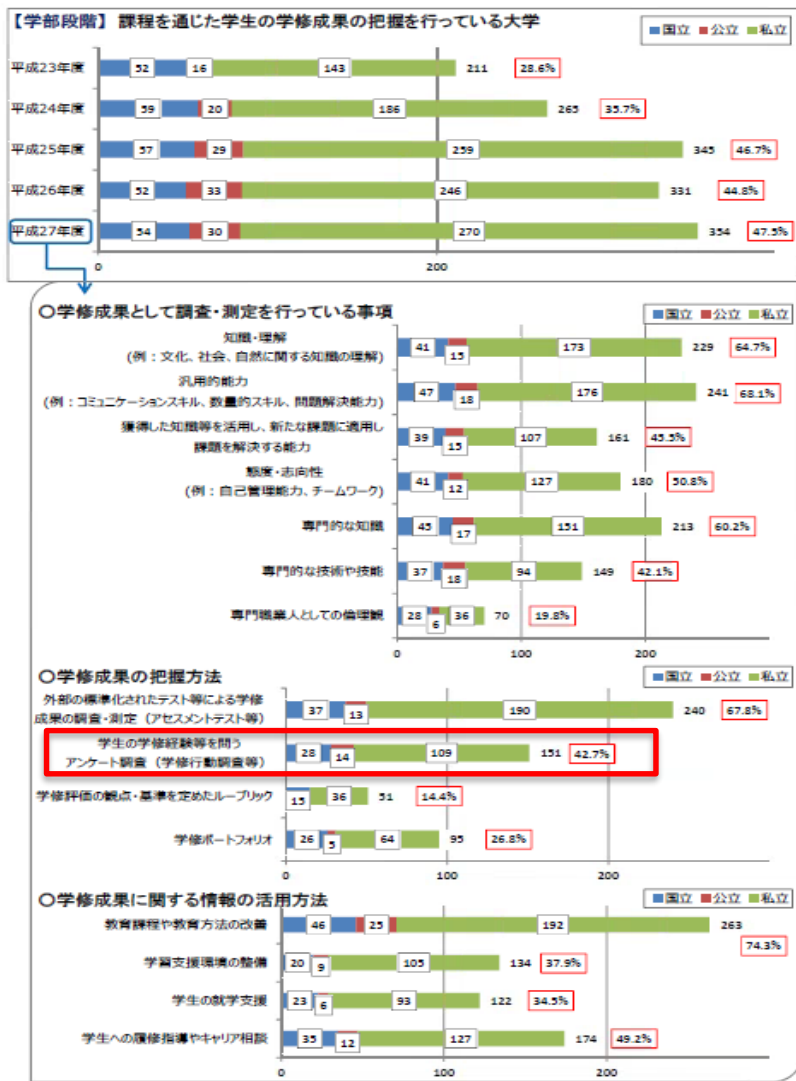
【学部段階】 課程を通じた学生の学修成果の把握を行っている大学

■国立 ■公立 ■私立

| | 国立 | 公立 | 私立 | 計 | 割合 |
|---|---|---|---|---|---|
| 平成23年度 | 52 | 16 | 143 | 211 | 28.6% |
| 平成24年度 | 59 | 20 | 186 | 265 | 35.7% |
| 平成25年度 | 57 | 29 | 259 | 345 | 46.7% |
| 平成26年度 | 52 | 33 | 246 | 331 | 44.8% |
| 平成27年度 | 54 | 30 | 270 | 354 | 47.5% |

0 200

○学修成果として調査・測定を行っている事項

■国立 ■公立 ■私立

| | 国立 | 公立 | 私立 | 計 | 割合 |
|---|---|---|---|---|---|
| 知識・理解（例：文化、社会、自然に関する知識の理解） | 41 | 15 | 173 | 229 | 64.7% |
| 汎用的能力（例：コミュニケーションスキル、数量的スキル、問題解決能力） | 47 | 18 | 176 | 241 | 68.1% |
| 獲得した知識等を活用し、新たな課題に適用し課題を解決する能力 | 39 | 15 | 107 | 161 | 45.5% |
| 態度・志向性（例：自己管理能力、チームワーク） | 41 | 12 | 127 | 180 | 50.8% |
| 専門的な知識 | 45 | 17 | 151 | 213 | 60.2% |
| 専門的な技術や技能 | 37 | 18 | 94 | 149 | 42.1% |
| 専門職業人としての倫理観 | 28 | 6 | 36 | 70 | 19.8% |

0 100 200

○学修成果の把握方法

■国立 ■公立 ■私立

| | 国立 | 公立 | 私立 | 計 | 割合 |
|---|---|---|---|---|---|
| 外部の標準化されたテスト等による学修成果の調査・測定（アセスメントテスト等） | 37 | 13 | 190 | 240 | 67.8% |
| 学生の学修経験等を問うアンケート調査（学修行動調査等） | 28 | 14 | 109 | 151 | 42.7% |
| 学修評価の観点・基準を定めたルーブリック | 15 | | 36 | 51 | 14.4% |
| 学修ポートフォリオ | 26 | 5 | 64 | 95 | 26.8% |

0 100 200

○学修成果に関する情報の活用方法

■国立 ■公立 ■私立

| | 国立 | 公立 | 私立 | 計 | 割合 |
|---|---|---|---|---|---|
| 教育課程や教育方法の改善 | 46 | 25 | 192 | 263 | 74.3% |
| 学習支援環境の整備 | 20 | 9 | 105 | 134 | 37.9% |
| 学生の就学支援 | 23 | 6 | 93 | 122 | 34.5% |
| 学生への履修指導やキャリア相談 | 35 | 12 | 127 | 174 | 49.2% |

0 100 200